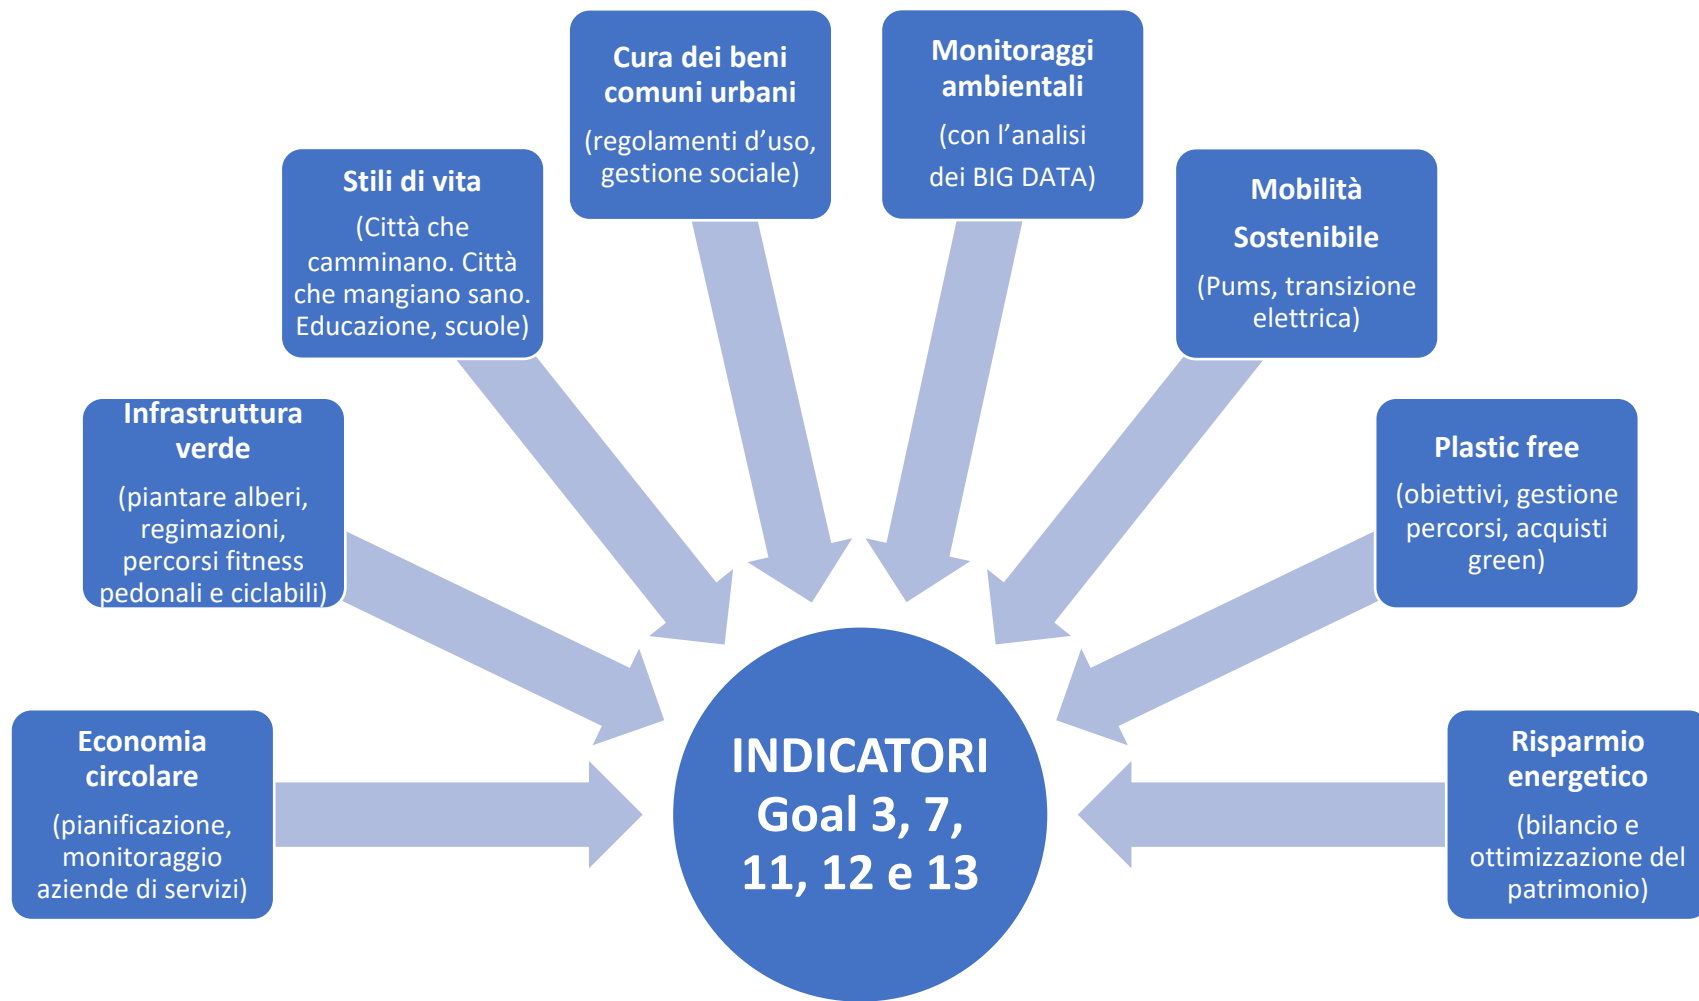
Economia circolare
(pianificazione, monitoraggio aziende di servizi)

Infrastruttura verde
(piantare alberi, regimazioni, percorsi fitness pedonali e ciclabili)

Stili di vita
(Città che camminano. Città che mangiano sano. Educazione, scuole)

Cura dei beni comuni urbani
(regolamenti d’uso, gestione sociale)

Monitoraggi ambientali
(con l’analisi dei BIG DATA)

Mobilità Sostenibile
(Pums, transizione elettrica)

Plastic free
(obiettivi, gestione percorsi, acquisti green)

Risparmio energetico
(bilancio e ottimizzazione del patrimonio)

INDICATORI Goal 3, 7, 11, 12 e 13